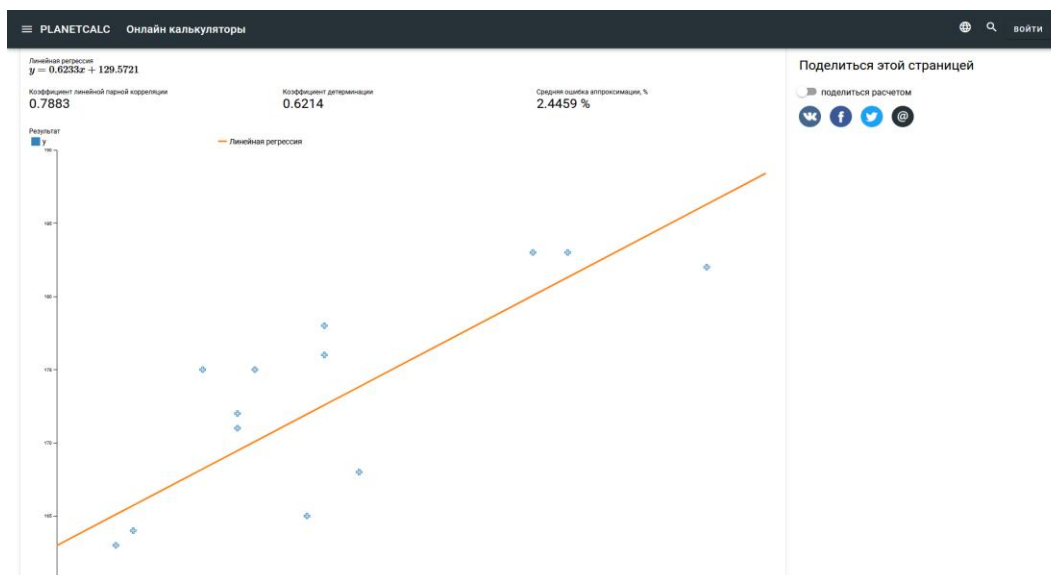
PLANETCALC Онлайн калькуляторы

войти

Линейная регрессия
$y = 0.6233x + 129.5721$

Коэффициент линейной парной корреляции
0.7883

Коэффициент детерминации
0.6214

Средняя ошибка аппроксимации, %
2.4459 %

Результат
y
Линейная регрессия

190
185
180
175
170
165

Поделиться этой страницей

поделиться расчетом